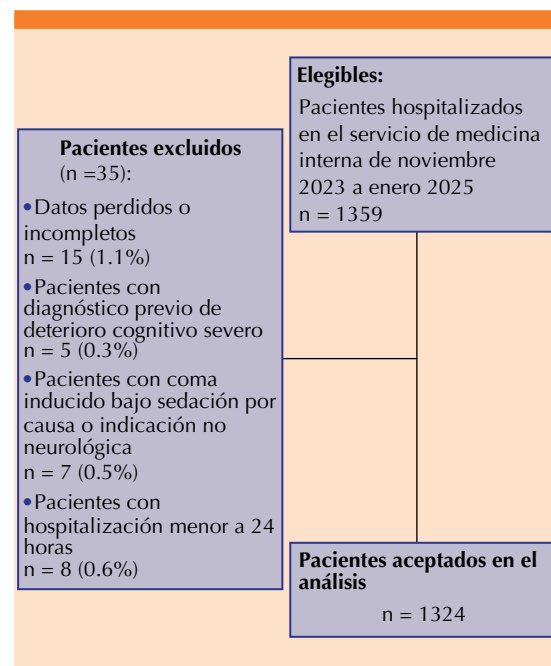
**Elegibles:**
Pacientes hospitalizados en el servicio de medicina interna de noviembre 2023 a enero 2025
n = 1359

**Pacientes excluidos**
(n =35):

•Datos perdidos o incompletos
n = 15 (1.1%)

•Pacientes con diagnóstico previo de deterioro cognitivo severo
n = 5 (0.3%)

•Pacientes con coma inducido bajo sedación por causa o indicación no neurológica
n = 7 (0.5%)

•Pacientes con hospitalización menor a 24 horas
n = 8 (0.6%)

**Pacientes aceptados en el análisis**
n = 1324